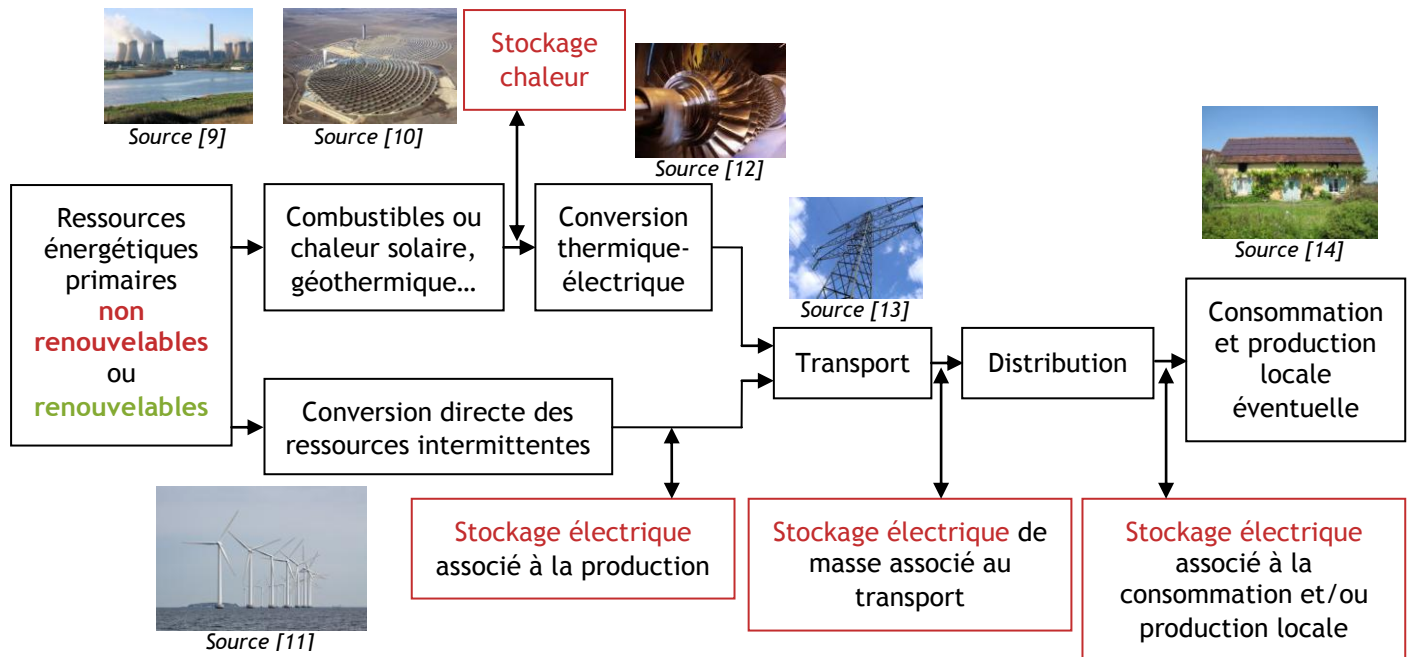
Source [9]

Source [10]

Stockage chaleur

Source [12]

Source [14]

Ressources énergétiques primaires non renouvelables ou renouvelables

Combustibles ou chaleur solaire, géothermique…

Conversion thermique-électrique

Source [13]

Transport

Distribution

Consommation et production locale éventuelle

Conversion directe des ressources intermittentes

Source [11]

Stockage électrique associé à la production

Stockage électrique de masse associé au transport

Stockage électrique associé à la consommation et/ou production locale